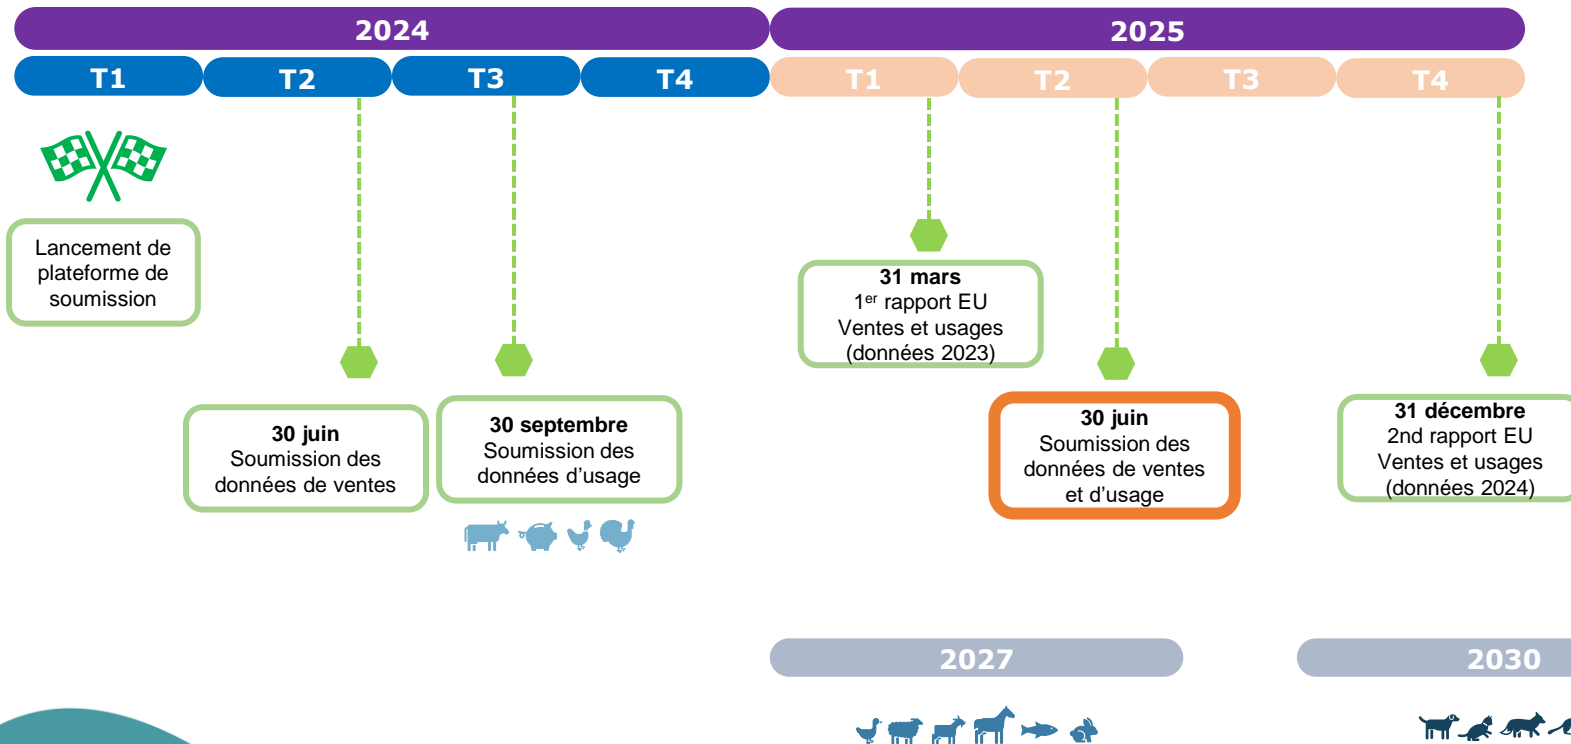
2024

2025

T1 T2 T3 T4 T1 T2 T3 T4

Lancement de plateforme de soumission

30 juin
Soumission des données de ventes

30 septembre
Soumission des données d'usage

31 mars
$1^{er}$ rapport EU
Ventes et usages
(données 2023)

30 juin
Soumission des données de ventes et d'usage

31 décembre
2nd rapport EU
Ventes et usages
(données 2024)

2027

2030